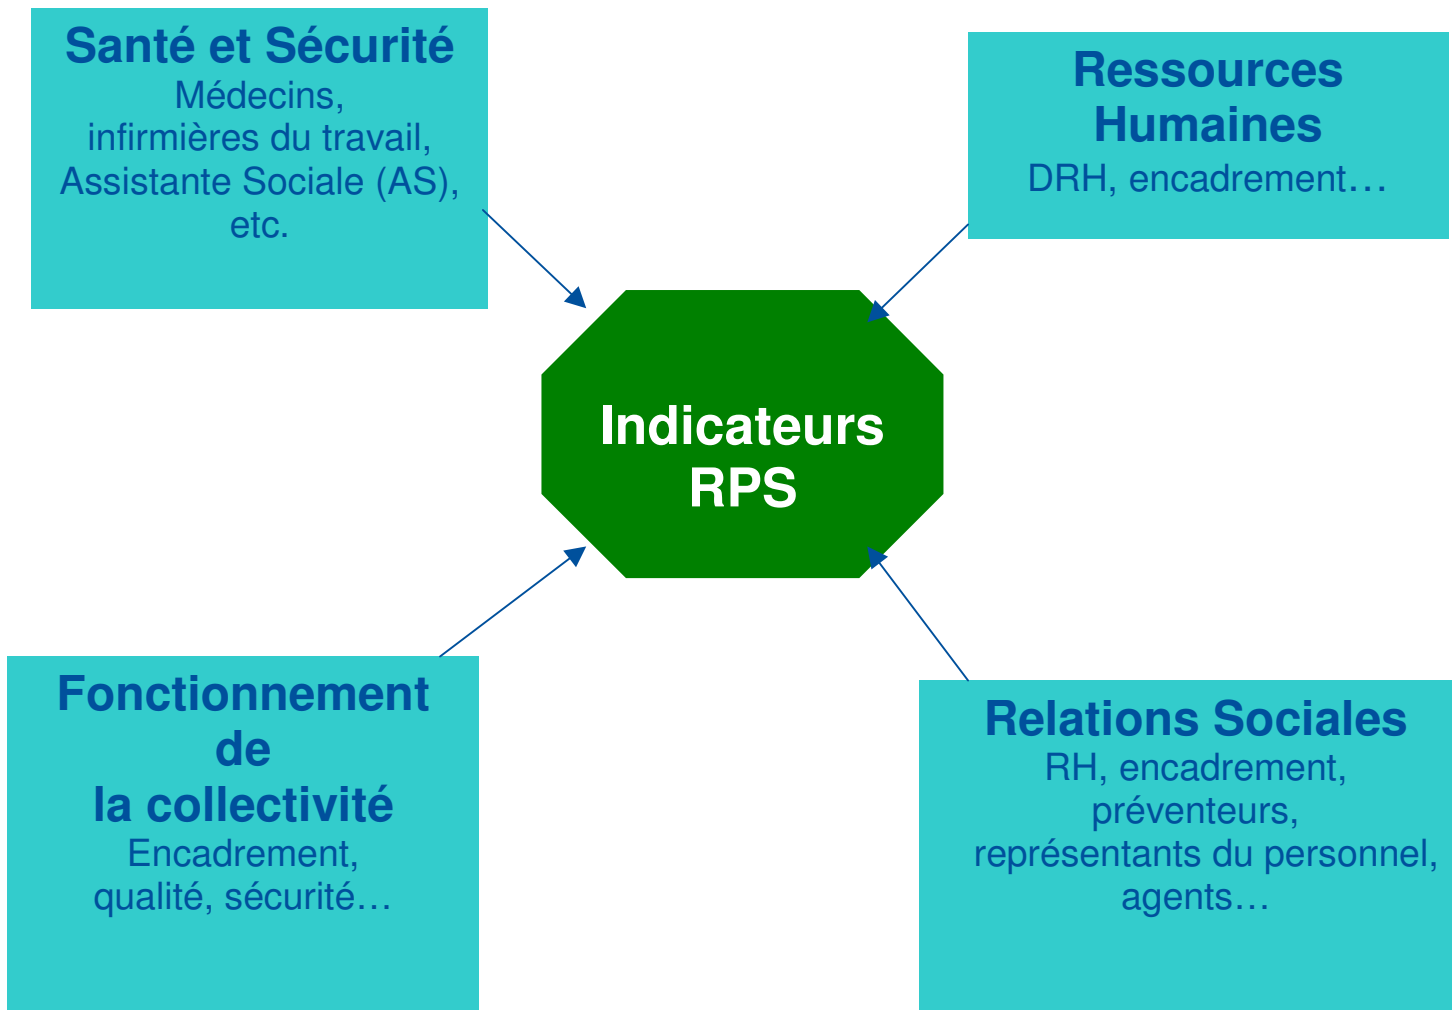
Santé et Sécurité
Médecins, infirmières du travail, Assistante Sociale (AS), etc.

Ressources Humaines
DRH, encadrement…

Indicateurs RPS

Fonctionnement de la collectivité
Encadrement, qualité, sécurité…

Relations Sociales
RH, encadrement, préventeurs, représentants du personnel, agents…